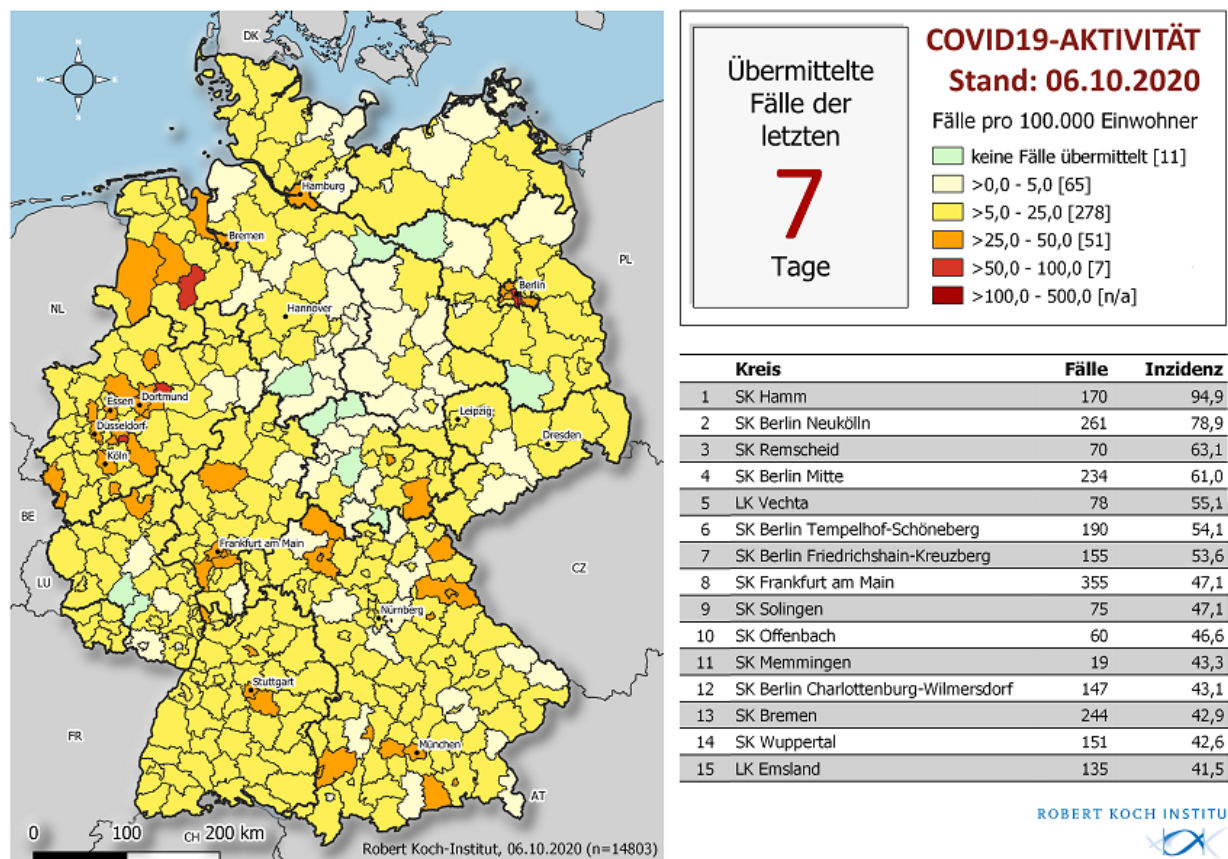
DK

Hamburg

Bremen

NL

Hannover

Berlin

PL

Essen
Dortmund
Düsseldorf
Köln

Leipzig

Dresden

BE

Frankfurt am Main

LU

CZ

Nürnberg

Stuttgart

FR

München

AT

CH

0 100 200 km

Robert Koch-Institut, 06.10.2020 (n=14803)

Übermittelte Fälle der letzten 7 Tage

COVID19-AKTIVITÄT
Stand: 06.10.2020

Fälle pro 100.000 Einwohner
keine Fälle übermittelt [11]
>0,0 - 5,0 [65]
>5,0 - 25,0 [278]
>25,0 - 50,0 [51]
>50,0 - 100,0 [7]
>100,0 - 500,0 [n/a]

| | Kreis | Fälle | Inzidenz |
|---|---|---|---|
| 1 | SK Hamm | 170 | 94,9 |
| 2 | SK Berlin Neukölln | 261 | 78,9 |
| 3 | SK Remscheid | 70 | 63,1 |
| 4 | SK Berlin Mitte | 234 | 61,0 |
| 5 | LK Vechta | 78 | 55,1 |
| 6 | SK Berlin Tempelhof-Schöneberg | 190 | 54,1 |
| 7 | SK Berlin Friedrichshain-Kreuzberg | 155 | 53,6 |
| 8 | SK Frankfurt am Main | 355 | 47,1 |
| 9 | SK Solingen | 75 | 47,1 |
| 10 | SK Offenbach | 60 | 46,6 |
| 11 | SK Memmingen | 19 | 43,3 |
| 12 | SK Berlin Charlottenburg-Wilmersdorf | 147 | 43,1 |
| 13 | SK Bremen | 244 | 42,9 |
| 14 | SK Wuppertal | 151 | 42,6 |
| 15 | LK Emsland | 135 | 41,5 |

ROBERT KOCH INSTITU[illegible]